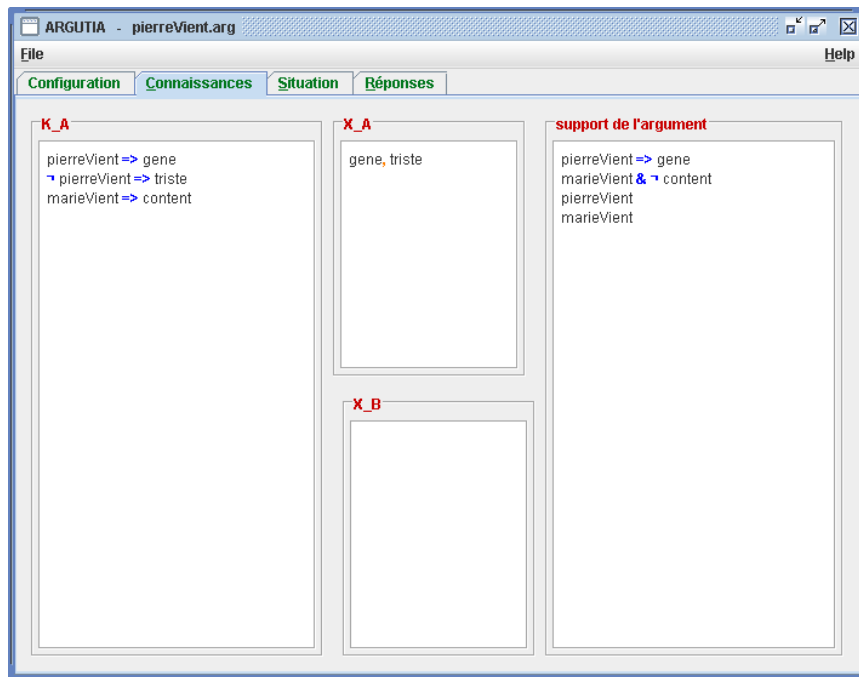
ARGUTIA - pierreVient.arg

File

Help

Configuration | Connaissances | Situation | Réponses

K_A

pierreVient => gene
¬ pierreVient => triste
marieVient => content

X_A

gene, triste

X_B

support de l'argument

pierreVient => gene
marieVient & ¬ content
pierreVient
marieVient